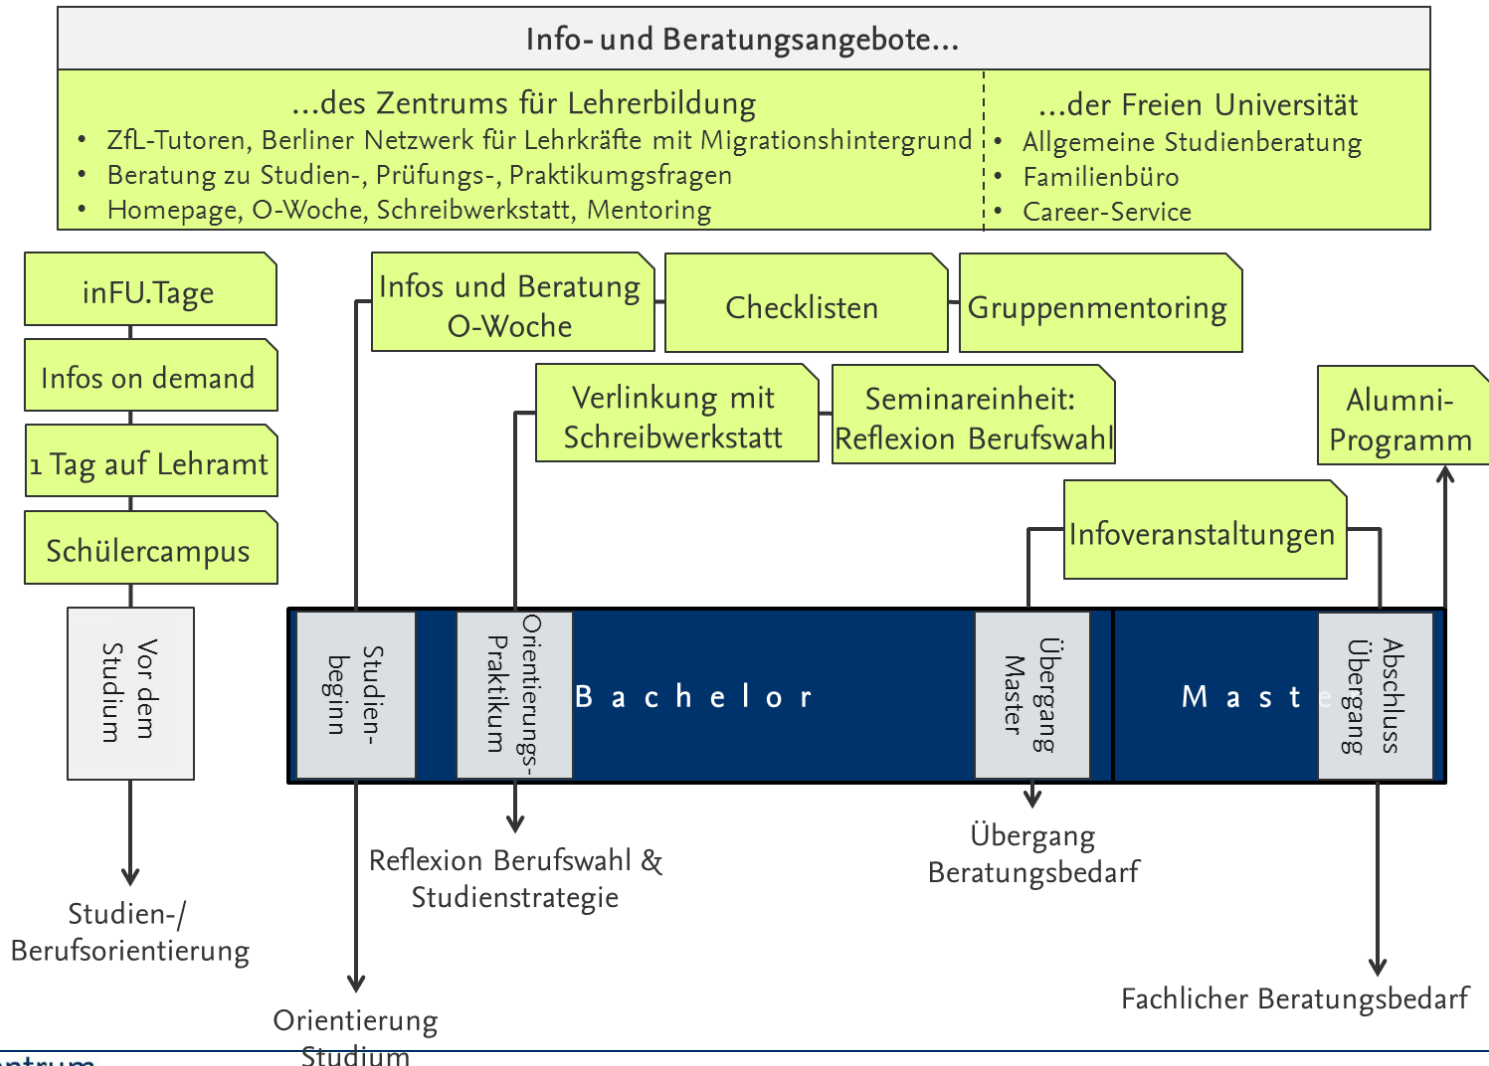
Info- und Beratungsangebote...

...des Zentrums für Lehrerbildung
• ZfL-Tutoren, Berliner Netzwerk für Lehrkräfte mit Migrationshintergrund
• Beratung zu Studien-, Prüfungs-, Praktikumsfragen
• Homepage, O-Woche, Schreibwerkstatt, Mentoring

...der Freien Universität
• Allgemeine Studienberatung
• Familienbüro
• Career-Service

inFU.Tage

Infos on demand

1 Tag auf Lehramt

Schülercampus

Vor dem Studium

Infos und Beratung O-Woche

Checklisten

Gruppenmentoring

Verlinkung mit Schreibwerkstatt

Seminareinheit: Reflexion Berufswahl

Alumni-Programm

Infoveranstaltungen

Studien-beginn

Orientierungs-Praktikum

B a c h e l o r

Übergang Master

M a s t e

Abschluss Übergang

Studien-/ Berufsorientierung

Orientierung Studium

Reflexion Berufswahl & Studienstrategie

Übergang Beratungsbedarf

Fachlicher Beratungsbedarf

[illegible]ntrum